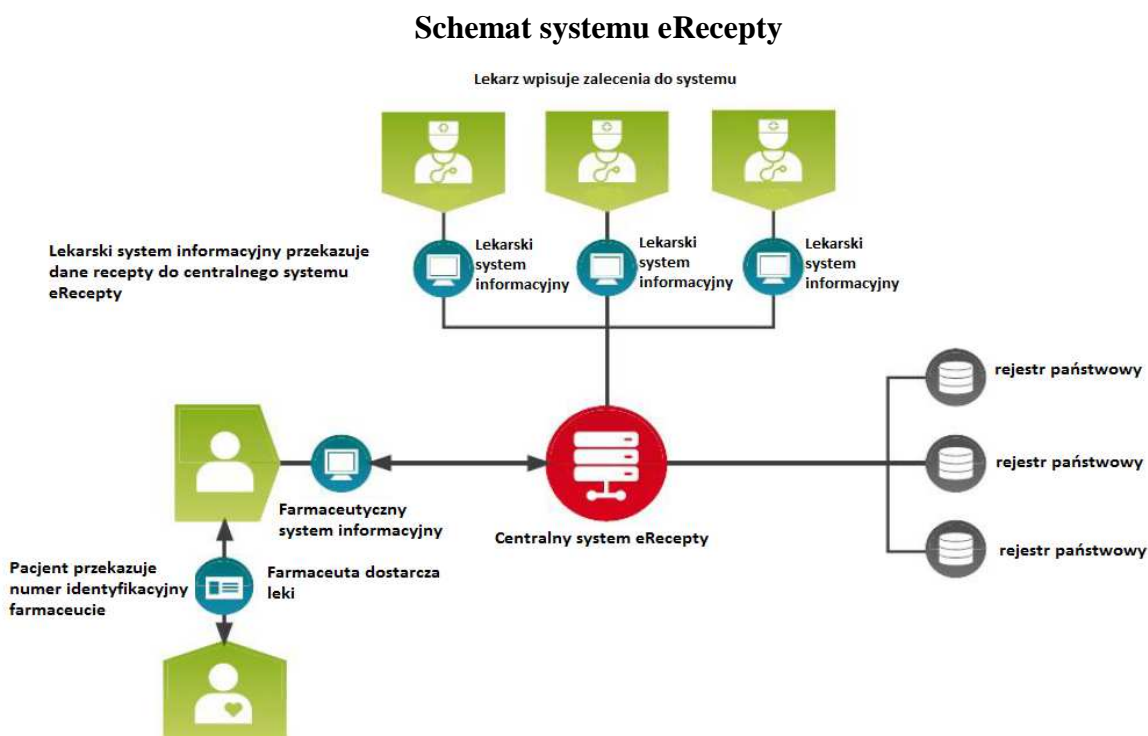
Schemat systemu eRecepty

Lekarz wpisuje zalecenia do systemu

Lekarski system informacyjny przekazuje dane recepty do centralnego systemu eRecepty

Lekarski system informacyjny

Lekarski system informacyjny

Lekarski system informacyjny

rejestr państwowy

rejestr państwowy

rejestr państwowy

Farmaceutyczny system informacyjny

Centralny system eRecepty

Pacjent przekazuje numer identyfikacyjny farmaceucie

Farmaceuta dostarcza leki